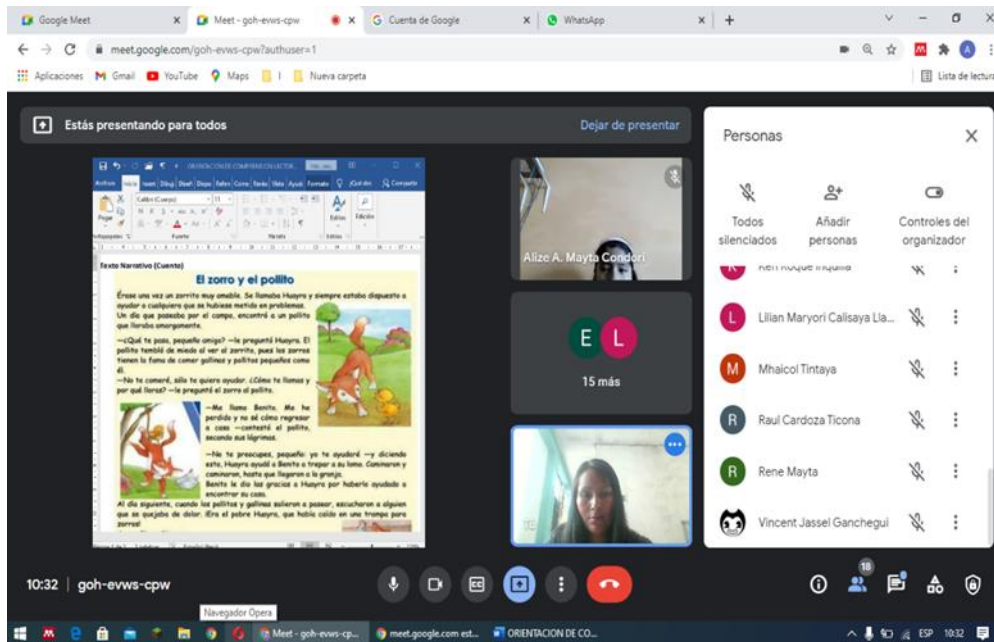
Google Meet | Meet - goh-evws-cpw | Cuenta de Google | WhatsApp

meet.google.com/goh-evws-cpw?authuser=1

Aplicaciones Gmail YouTube Maps Nueva carpeta Lista de lectura

Estás presentando para todos

Dejar de presentar

Texto Narrativo (Cuento)

El zorro y el pollito

Érase una vez un zorrito muy amable. Se llamaba Huayra y siempre estaba dispuesto a ayudar a cualquiera que se hubiese metido en problemas.
Un día que paseaba por el campo, encontró a un pollito que lloraba amargamente.

—¿Qué te pasa, pequeño amigo? —le preguntó Huayra. El pollito tembló de miedo al ver al zorrito, pues los zorros tienen la fama de comer gallinas y pollitos pequeños como él.
—No te comeré, sólo te quiero ayudar. ¿Cómo te llamas y por qué lloras? —le preguntó el zorro al pollito.

—Me llamo Benito. Me he perdido y no sé cómo regresar a casa —contestó el pollito, secando sus lágrimas.

—No te preocupes, pequeño: yo te ayudaré —y diciendo esto, Huayra ayudó a Benito a trepar a su lomo. Caminaron y caminaron, hasta que llegaron a la granja.
Benito le dio las gracias a Huayra por haberlo ayudado a encontrar su casa.
Al día siguiente, cuando los pollitos y gallinas salieron a pasear, escucharon a alguien que se quejaba de dolor. ¡Era el pobre Huayra, que había caído en una trampa para zorros!

Alize A. Mayta Condori

E L

15 más

Personas

Todos silenciados

Añadir personas

Controles del organizador

Lilian Maryori Calisaya Lla...

Mhaicol Tintaya

Raul Cardoza Ticona

Rene Mayta

Vincent Jassel Ganchegui

10:32 | goh-evws-cpw

18

Navegador Opera

Meet - goh-evws-cp... | meet.google.com est... | ORIENTACION DE CO...

ESP 10:32